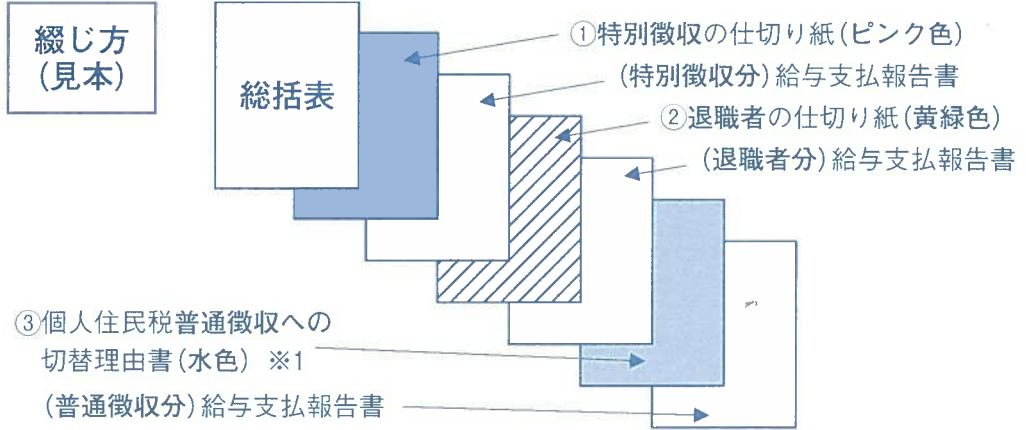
綴じ方
(見本)

総括表

①特別徴収の仕切り紙(ピンク色)

(特別徴収分)給与支払報告書

②退職者の仕切り紙(黄緑色)

(退職者分)給与支払報告書

③個人住民税普通徴収への切替理由書(水色) ※1

(普通徴収分)給与支払報告書